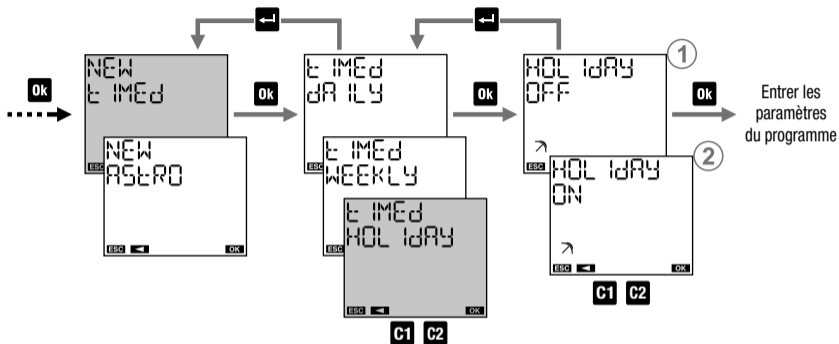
Ok

NEW
t IMEd

ESC

NEW
AStRO

ESC ◄ OK

Ok

t IMEd
dA ILY

t IMEd
WEEKLY

t IMEd
HOL IdAY

ESC ◄ OK

C1 C2

Ok

HOL IdAY
OFF

ESC

1

HOL IdAY
ON

ESC ◄ OK

2

C1 C2

Ok

Entrer les paramètres du programme